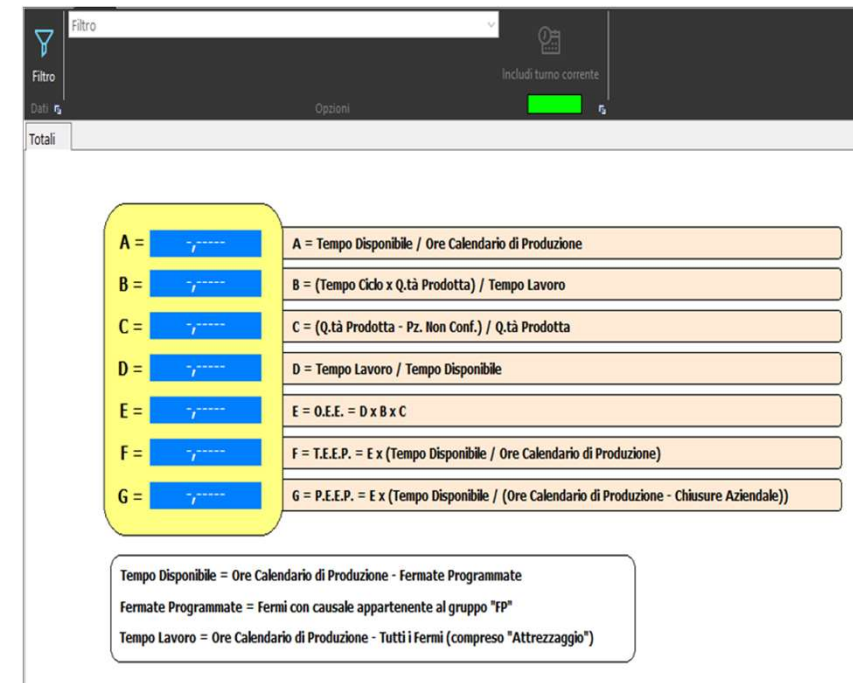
Filtro

Filtro

Dati

Opzioni

Includi turno corrente

Totali

A = -,-----
B = -,-----
C = -,-----
D = -,-----
E = -,-----
F = -,-----
G = -,-----

A = Tempo Disponibile / Ore Calendario di Produzione

B = (Tempo Ciclo x Q.tà Prodotta) / Tempo Lavoro

C = (Q.tà Prodotta - Pz. Non Conf.) / Q.tà Prodotta

D = Tempo Lavoro / Tempo Disponibile

E = O.E.E. = D x B x C

F = T.E.E.P. = E x (Tempo Disponibile / Ore Calendario di Produzione)

G = P.E.E.P. = E x (Tempo Disponibile / (Ore Calendario di Produzione - Chiusure Aziendale))

Tempo Disponibile = Ore Calendario di Produzione - Fermate Programmate

Fermate Programmate = Fermi con causale appartenente al gruppo "FP"

Tempo Lavoro = Ore Calendario di Produzione - Tutti i Fermi (compreso "Attrezzaggio")